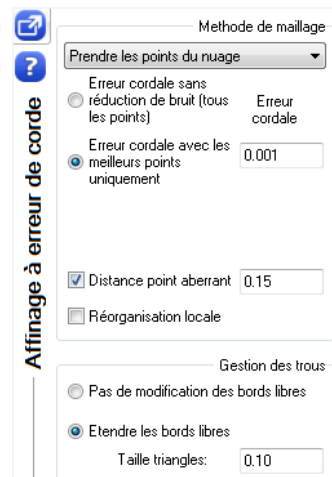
Affinage à erreur de corde

Methode de maillage

Prendre les points du nuage

Erreur cordale sans réduction de bruit (tous les points)

Erreur cordale

Erreur cordale avec les meilleurs points uniquement

0.001

Distance point aberrant

0.15

Réorganisation locale

Gestion des trous

Pas de modification des bords libres

Etendre les bords libres

Taille triangles:

0.10